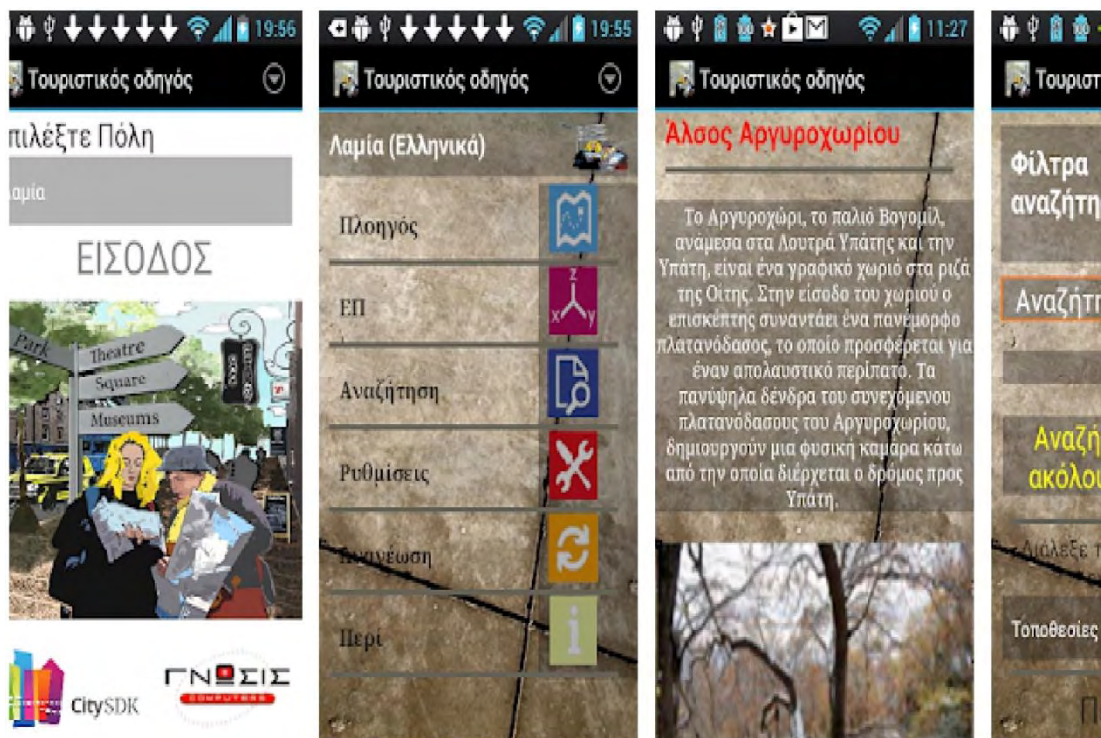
19:56

Τουριστικός οδηγός

πιλέξτε Πόλη

αμία

ΕΙΣΟΔΟΣ

Park

Theatre

Square

Museums

CitySDK

ΓΝΩΣΙΣ

COMPUTERS

19:55

Τουριστικός οδηγός

Λαμία (Ελληνικά)

Πλοηγός

ΕΠ

Αναζήτηση

Ρυθμίσεις

Ανανέωση

Περί

11:27

Τουριστικός οδηγός

Άλσος Αργυροχωρίου

Το Αργυροχώρι, το παλιό Βογομίλ, ανάμεσα στα Λουτρά Υπάτης και την Υπάτη, είναι ένα γραφικό χωριό στα ριζά της Οίτης. Στην είσοδο του χωριού ο επισκέπτης συναντάει ένα πανέμορφο πλατανόδασος, το οποίο προσφέρεται για έναν απολαυστικό περίπατο. Τα πανύψηλα δένδρα του συνεχόμενου πλατανόδασους του Αργυροχωρίου, δημιουργούν μια φυσική καμάρα κάτω από την οποία διέρχεται ο δρόμος προς Υπάτη.

Τουριστ

Φίλτρα αναζήτη

Αναζήτη

Αναζή ακόλου

Διάλεξε τ

Τοποθεσίες

Π